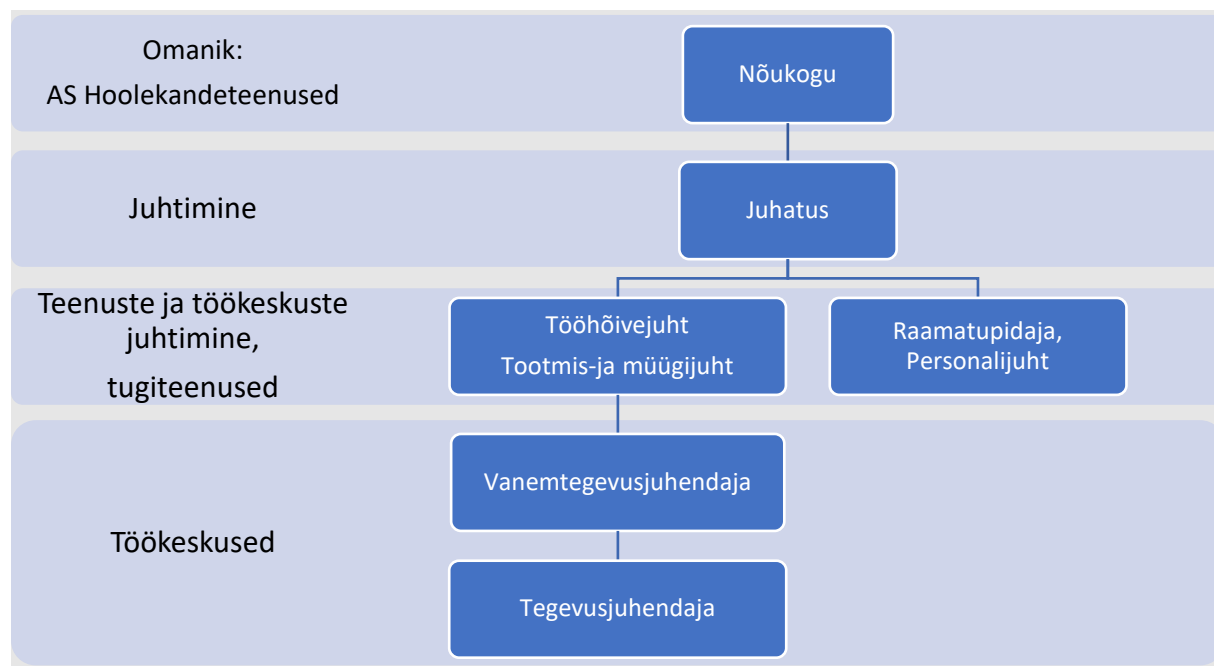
Omanik:
AS Hoolekandeteenused

Nõukogu

Juhtimine

Juhatus

Teenuste ja töökeskuste juhtimine,
tugiteenused

Tööhõivejuht
Tootmis-ja müügijuht

Raamatupidaja,
Personalijuht

Vanemtegevusjuhendaja

Töökeskused

Tegevusjuhendaja